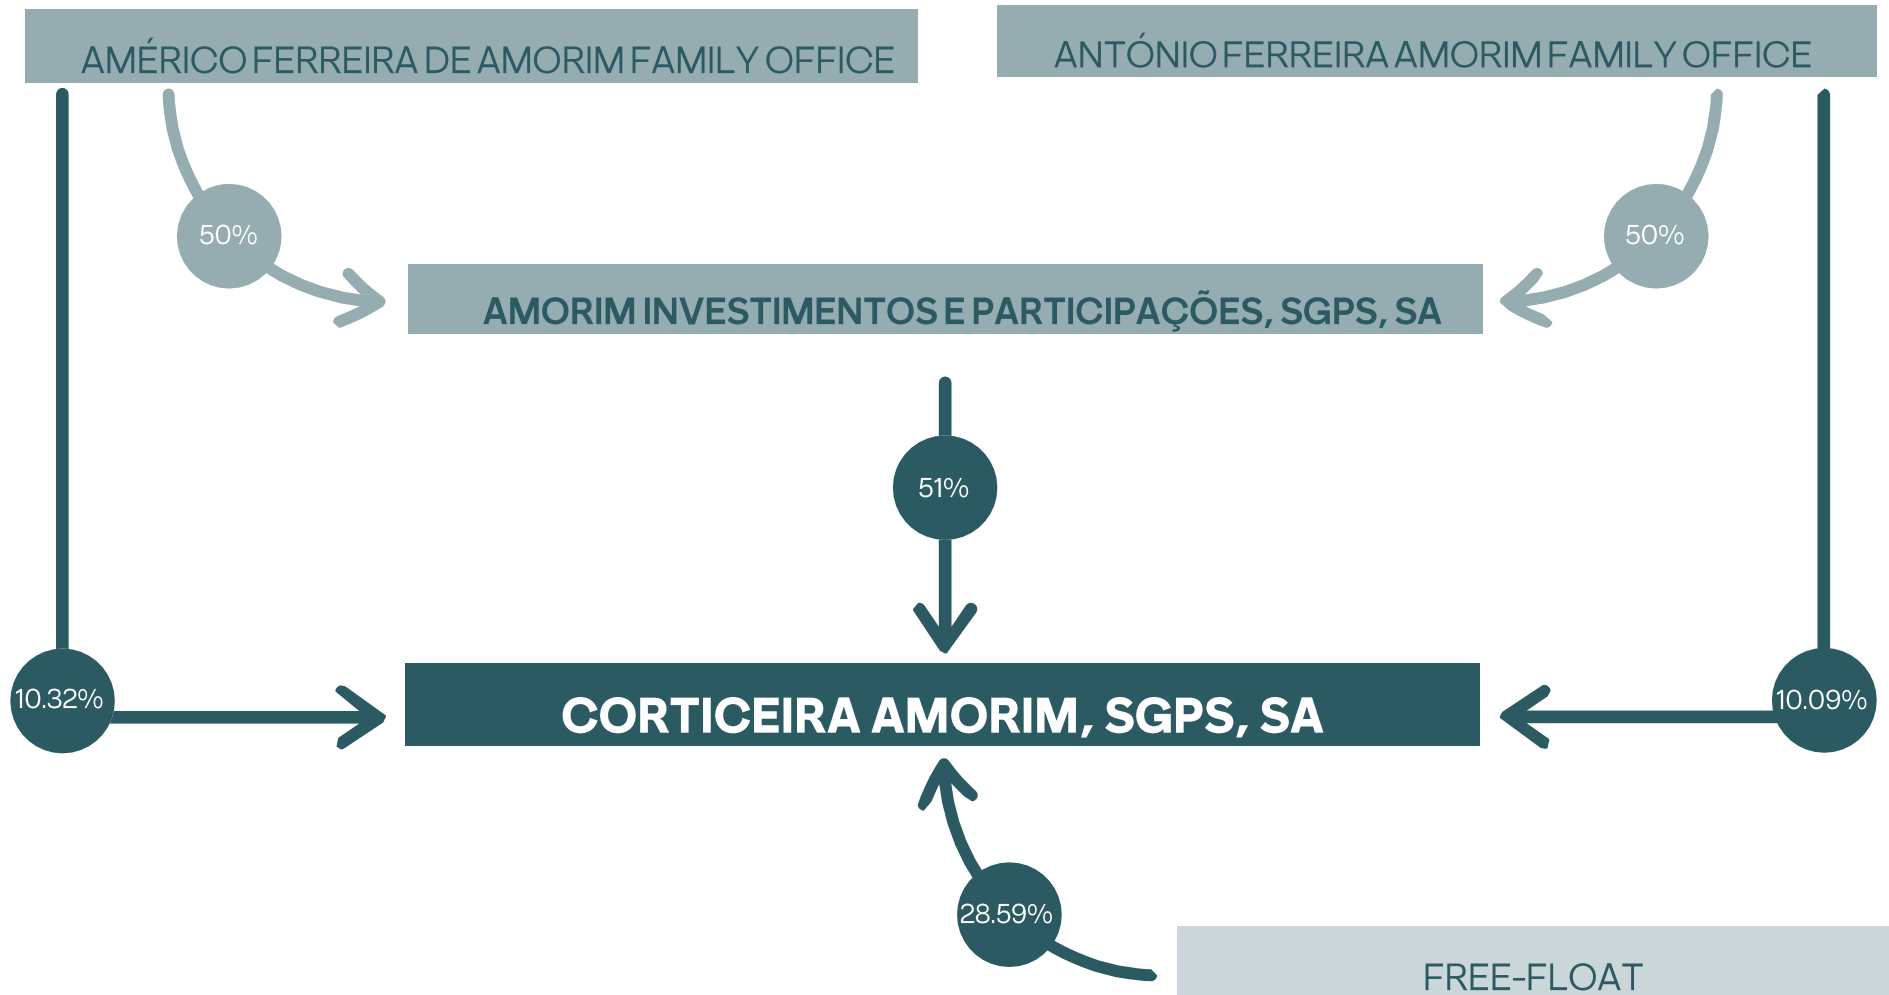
AMÉRICO FERREIRA DE AMORIM FAMILY OFFICE

ANTÓNIO FERREIRA AMORIM FAMILY OFFICE

50%

50%

AMORIM INVESTIMENTOS E PARTICIPAÇÕES, SGPS, SA

51%

10.32%

CORTICEIRA AMORIM, SGPS, SA

10.09%

28.59%

FREE-FLOAT